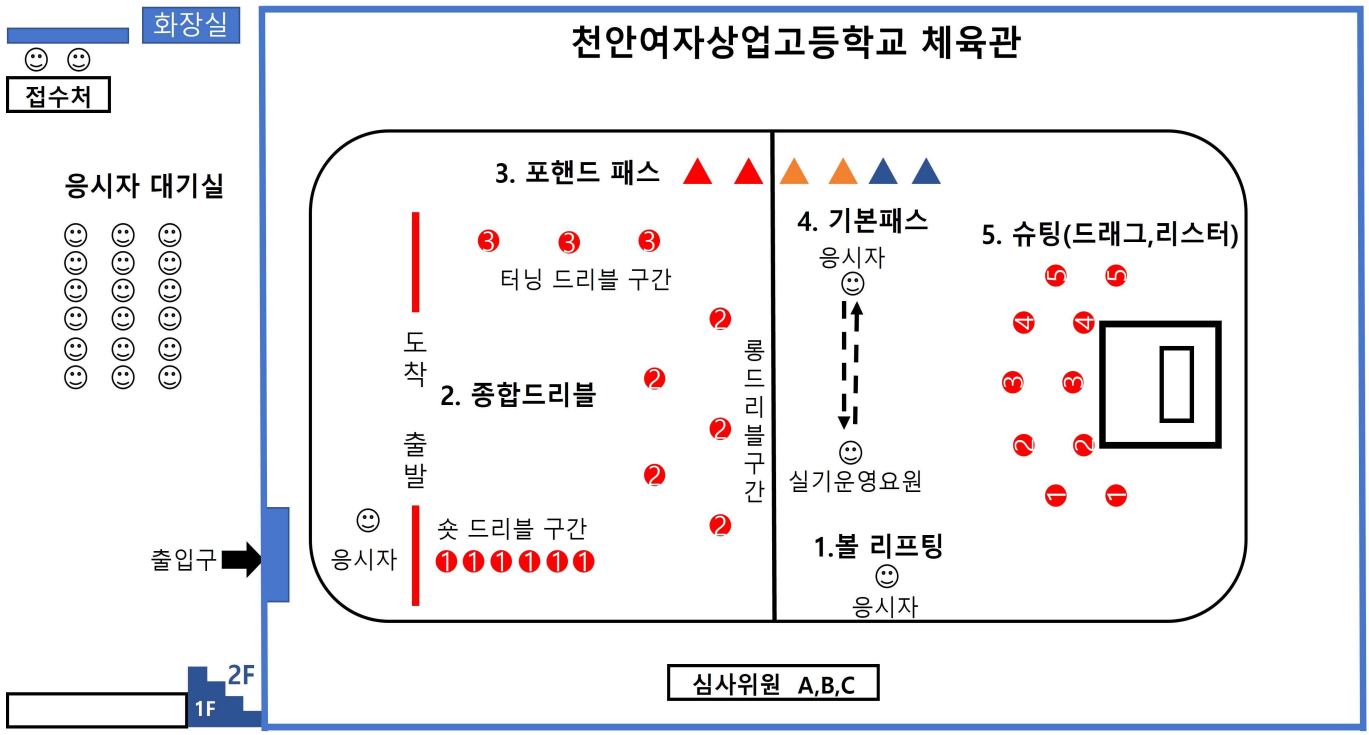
화장실

☺ ☺

접수처

응시자 대기실

천안여자상업고등학교 체육관

3. 포핸드 패스

③ ③ ③

터닝 드리블 구간

도착

2. 종합드리블

출발

롱드리블구간

② ② ② ② ②

☺ 응시자

숏 드리블 구간

❶❶❶❶❶❶

4. 기본패스

응시자

실기운영요원

1.볼 리프팅

응시자

5. 슈팅(드래그,리스터)

⑤ ⑤ ④ ④ ③ ③ ② ② ❶ ❶

출입구

2F

1F

심사위원 A,B,C